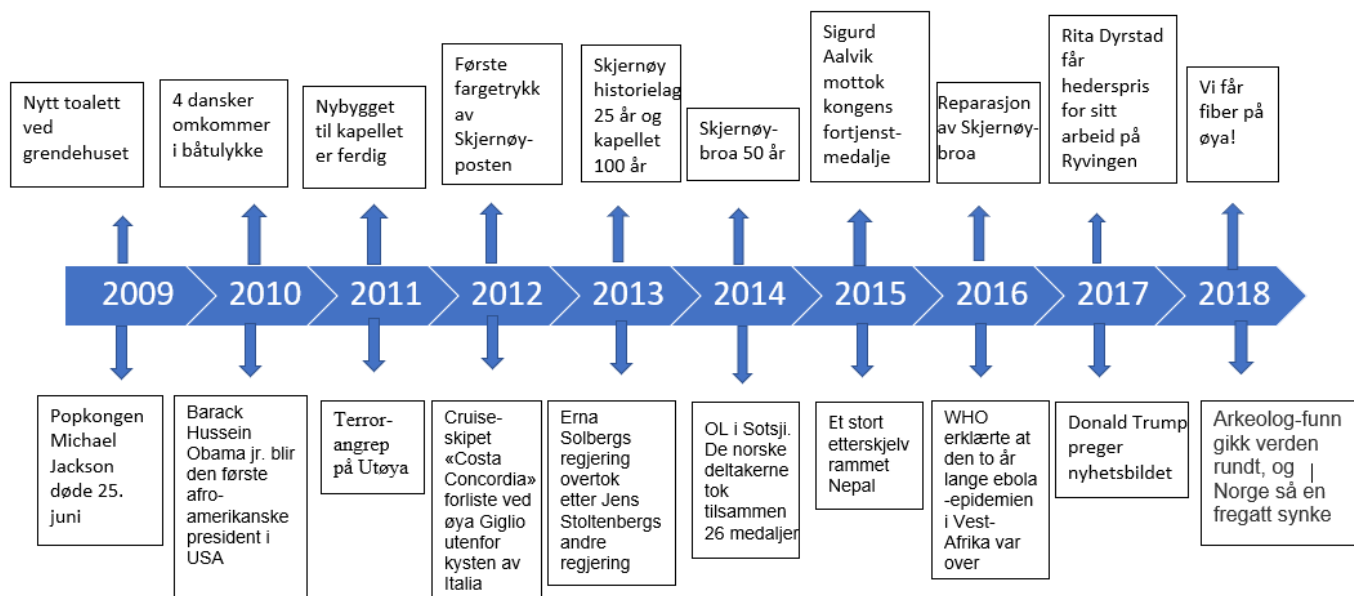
Nytt toalett ved grendehuset

4 dansker omkommer i båtulykke

Nybygget til kapellet er ferdig

Første fargetrykk av Skjernøy-posten

Skjernøy historielag 25 år og kapellet 100 år

Skjernøy-broa 50 år

Sigurd Aalvik mottok kongens fortjenst-medalje

Reparasjon av Skjernøy-broa

Rita Dyrstad får hederspris for sitt arbeid på Ryvingen

Vi får fiber på øya!

2009 2010 2011 2012 2013 2014 2015 2016 2017 2018

Popkongen Michael Jackson døde 25. juni

Barack Hussein Obama jr. blir den første afro-amerikanske president i USA

Terror-angrep på Utøya

Cruise-skipet «Costa Concordia» forliste ved øya Giglio utenfor kysten av Italia

Erna Solbergs regjering overtok etter Jens Stoltenbergs andre regjering

OL i Sotsji. De norske deltakerne tok tilsammen 26 medaljer

Et stort etterskjelv rammet Nepal

WHO erklærte at den to år lange ebola -epidemien i Vest-Afrika var over

Donald Trump preger nyhetsbildet

Arkeolog-funn gikk verden rundt, og Norge så en fregatt synke